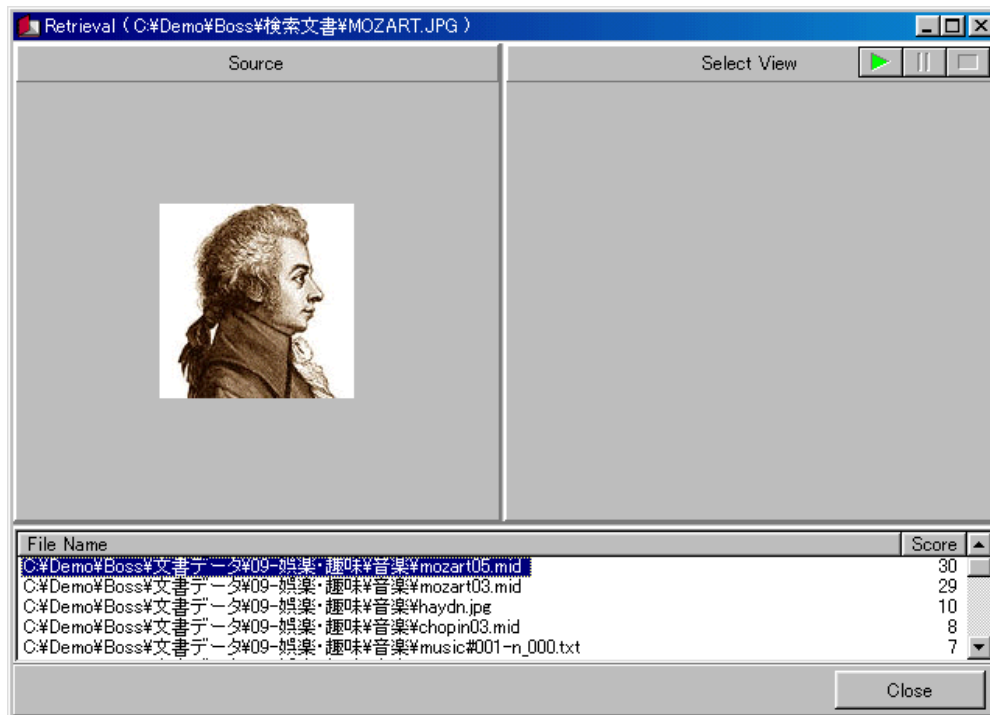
Retrieval ( C:¥Demo¥Boss¥検索文書¥MOZART.JPG )

Source

Select View

| File Name | Score |
|---|---|
| C:¥Demo¥Boss¥文書データ¥09-娯楽・趣味¥音楽¥mozart05.mid | 30 |
| C:¥Demo¥Boss¥文書データ¥09-娯楽・趣味¥音楽¥mozart03.mid | 29 |
| C:¥Demo¥Boss¥文書データ¥09-娯楽・趣味¥音楽¥haydn.jpg | 10 |
| C:¥Demo¥Boss¥文書データ¥09-娯楽・趣味¥音楽¥chopin03.mid | 8 |
| C:¥Demo¥Boss¥文書データ¥09-娯楽・趣味¥音楽¥music#001-n_000.txt | 7 |

Close